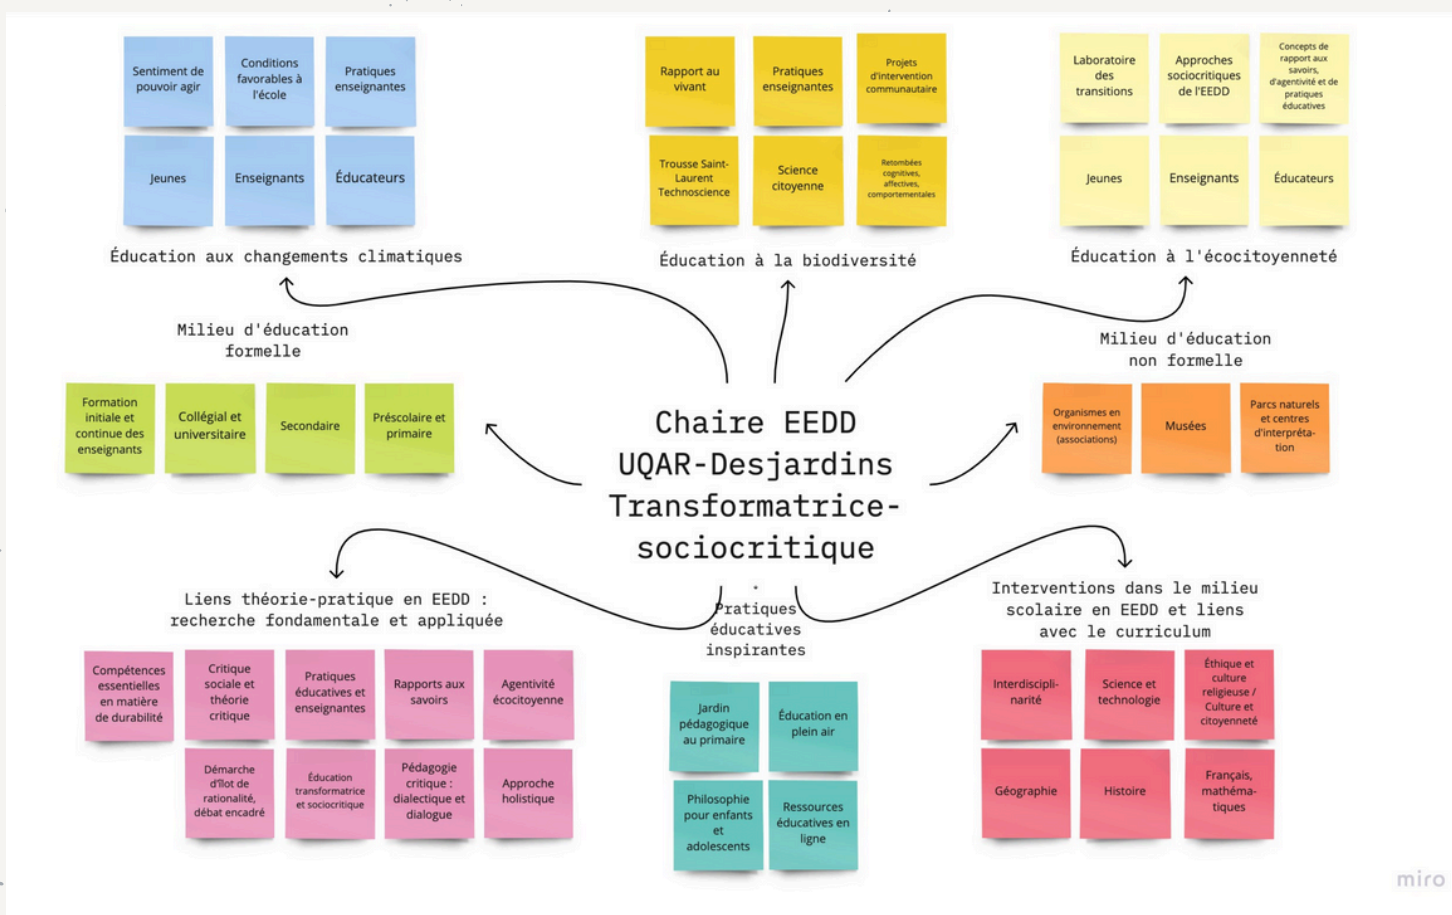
Sentiment de pouvoir agir

Conditions favorables à l'école

Pratiques enseignantes

Jeunes

Enseignants

Éducateurs

Éducation aux changements climatiques

Rapport au vivant

Pratiques enseignantes

Projets d'intervention communautaire

Trousse Saint-Laurent Technoscience

Science citoyenne

Retombées cognitives, affectives, comportementales

Éducation à la biodiversité

Laboratoire des transitions

Approches sociocritiques de l'EEDD

Concepts de rapport aux savoirs, d'agentivité et de pratiques éducatives

Jeunes

Enseignants

Éducateurs

Éducation à l'écocitoyenneté

Milieu d'éducation formelle

Formation initiale et continue des enseignants

Collégial et universitaire

Secondaire

Préscolaire et primaire

Chaire EEDD UQAR-Desjardins Transformatrice-sociocritique

Milieu d'éducation non formelle

Organismes en environnement (associations)

Musées

Parcs naturels et centres d'interprétation

Liens théorie-pratique en EEDD : recherche fondamentale et appliquée

Compétences essentielles en matière de durabilité

Critique sociale et théorie critique

Pratiques éducatives et enseignantes

Rapports aux savoirs

Agentivité écocitoyenne

Démarche d'îlot de rationalité, débat encadré

Éducation transformatrice et sociocritique

Pédagogie critique : dialectique et dialogue

Approche holistique

Pratiques éducatives inspirantes

Jardin pédagogique au primaire

Éducation en plein air

Philosophie pour enfants et adolescents

Ressources éducatives en ligne

Interventions dans le milieu scolaire en EEDD et liens avec le curriculum

Interdisciplinarité

Science et technologie

Éthique et culture religieuse / Culture et citoyenneté

Géographie

Histoire

Français, mathématiques

miro